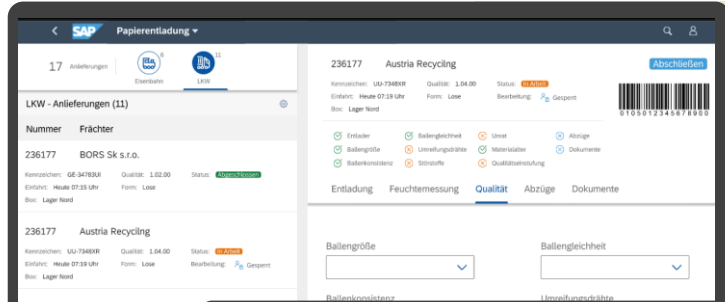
SAP Papierentladung

17 Anlieferungen

Eisenbahn 6

LKW 11

LKW - Anlieferungen (11)

Nummer Frächter

236177 BORS Sk s.r.o.

Kennzeichen: GE-34763UI Qualität: 1.02.00 Status: Abgeschlossen
Einfahrt: Heute 07:15 Uhr Form: Lose
Box: Lager Nord

236177 Austria Recycilng

Kennzeichen: UU-7348XR Qualität: 1.04.00 Status: In Arbeit
Einfahrt: Heute 07:19 Uhr Form: Lose Bearbeitung: Gespent
Box: Lager Nord

236177 Austria Recycling

Abschließen

Kennzeichen: UU-7348XR Qualität: 1.04.00 Status: In Arbeit
Einfahrt: Heute 07:19 Uhr Form: Lose Bearbeitung: Gespernt
Box: Lager Nord

0105012345678900

Entlader
Ballengröße
Ballenkonsistenz
Ballenleichheit
Umreifungsdrähte
Störstoffe
Umst
Materialalter
Qualitätseinstufung
Abzüge
Dokumente

Entladung Feuchtemessung Qualität Abzüge Dokumente

Ballengröße

Ballengleichheit

Ballenkonsistenz

Umreifungsdrähte